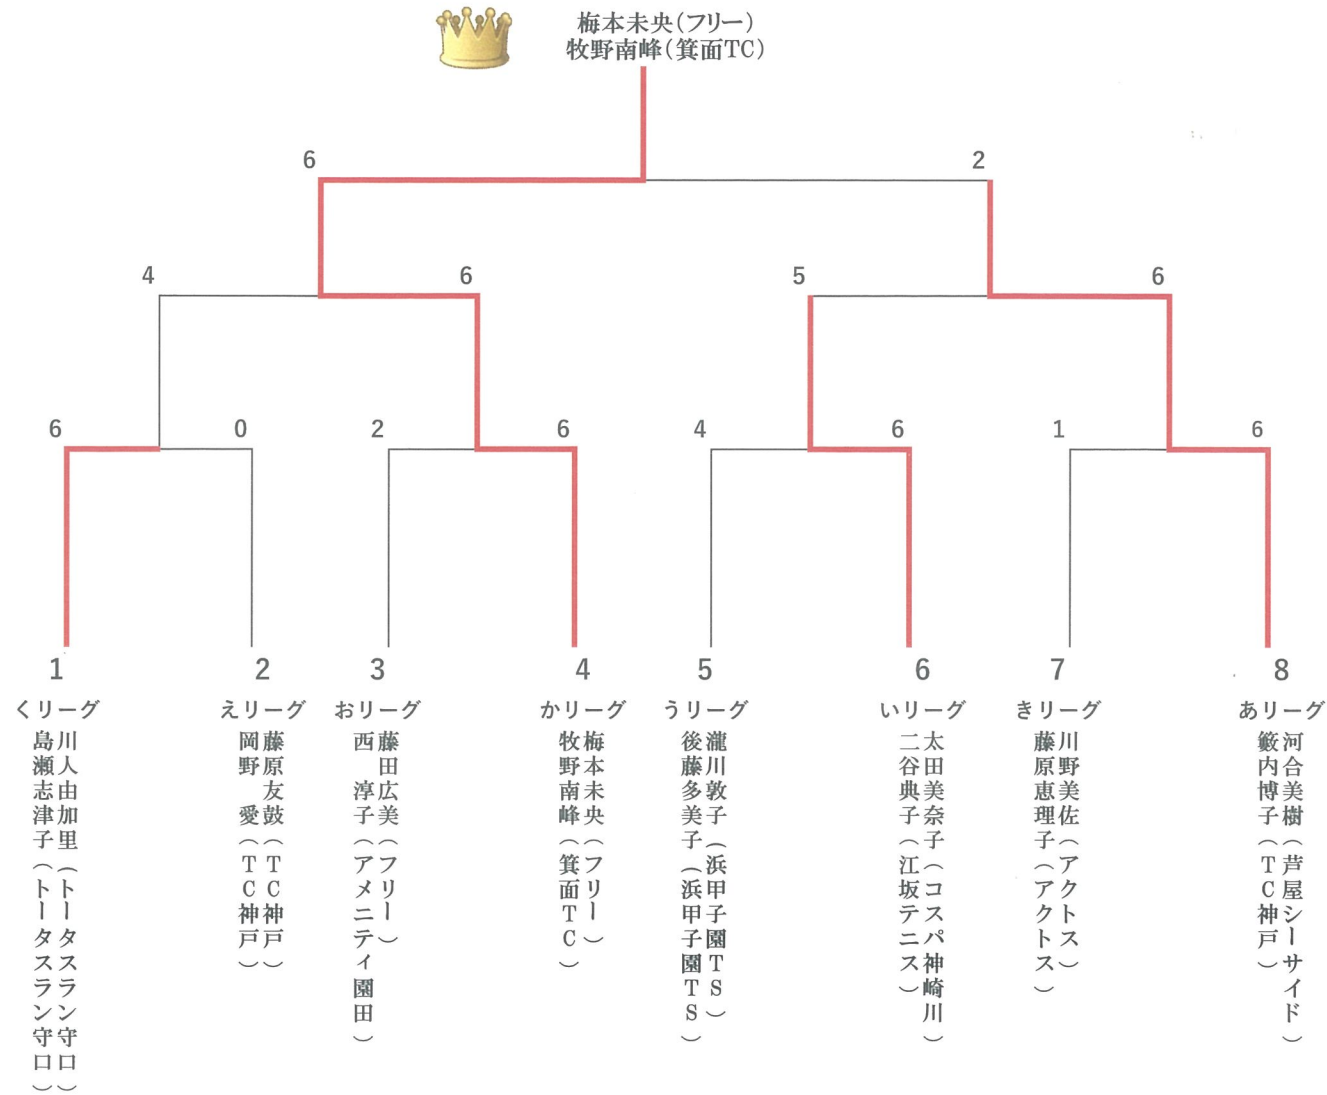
梅本未央(フリー)
牧野南峰(箕面TC)

6
2

4
6
5
6

6
0
2
6
4
6
1
6

1
くリーグ
川人由加里(トータスラン守口)
島瀬志津子(トータスラン守口)

2
えリーグ
藤原友鼓(TC神戸)
岡野愛(TC神戸)

3
おリーグ
藤田広美(フリー)
西淳子(アメニティ園田)

4
かリーグ
梅本未央(フリー)
牧野南峰(箕面TC)

5
うリーグ
瀧川敦子(浜甲子園TS)
後藤多美子(浜甲子園TS)

6
いリーグ
太田美奈子(コスパ神崎川)
二谷典子(江坂テニス)

7
きリーグ
川野美佐(アクトス)
藤原恵理子(アクトス)

8
ありーグ
河合美樹(芦屋シーサイド)
籔内博子(TC神戸)